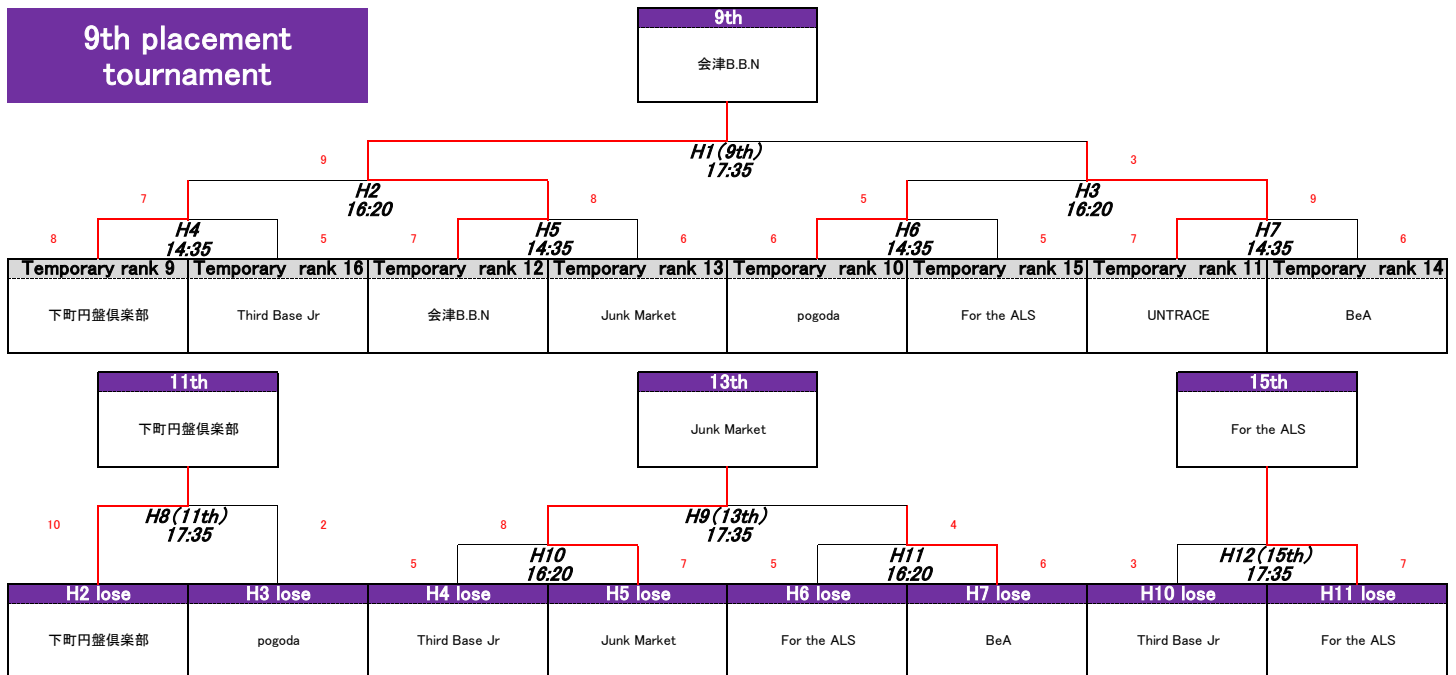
9th placement tournament

9th
会津B.B.N

9
H1(9th)
17:35
3

7
H2
16:20
8

5
H3
16:20
9

8
H4
14:35
5

7
H5
14:35
6

6
H6
14:35
5

7
H7
14:35
6

| Temporary rank 9 | Temporary rank 16 | Temporary rank 12 | Temporary rank 13 | Temporary rank 10 | Temporary rank 15 | Temporary rank 11 | Temporary rank 14 |
|---|---|---|---|---|---|---|---|
| 下町円盤倶楽部 | Third Base Jr | 会津B.B.N | Junk Market | pogoda | For the ALS | UNTRACE | BeA |

11th
下町円盤倶楽部

13th
Junk Market

15th
For the ALS

10
H8(11th)
17:35
2

8
H9(13th)
17:35
4

5
H10
16:20
7

5
H11
16:20
6

3
H12(15th)
17:35
7

| H2 lose | H3 lose | H4 lose | H5 lose | H6 lose | H7 lose | H10 lose | H11 lose |
|---|---|---|---|---|---|---|---|
| 下町円盤倶楽部 | pogoda | Third Base Jr | Junk Market | For the ALS | BeA | Third Base Jr | For the ALS |